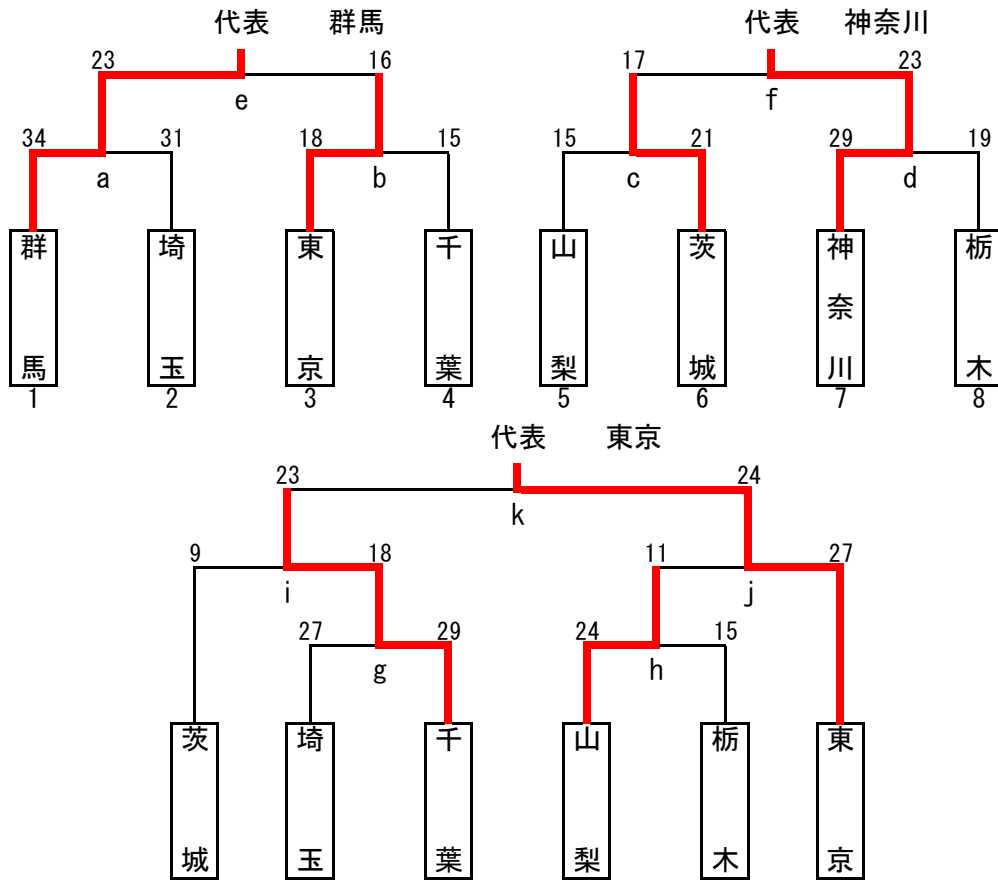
代表　群馬

23　16
e
34　31　18　15
a　b

群馬　埼玉　東京　千葉
1　2　3　4

代表　神奈川

17　23
f
15　21　29　19
c　d

山梨　茨城　神奈川　栃木
5　6　7　8

代表　東京

23　24
k
9　18　11　27
i　j
27　29　24　15
g　h

茨城　埼玉　千葉　山梨　栃木　東京